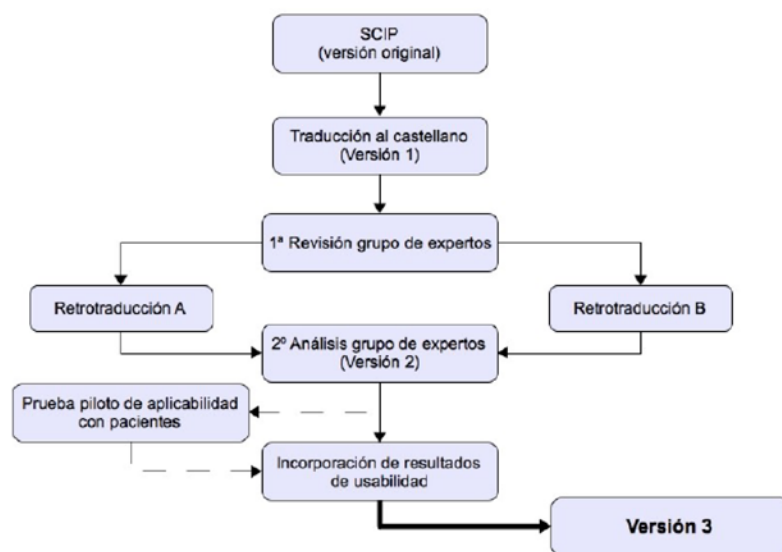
SCIP
(versión original)

Traducción al castellano
(Versión 1)

1ª Revisión grupo de expertos

Retrotraducción A

Retrotraducción B

2º Análisis grupo de expertos
(Versión 2)

Prueba piloto de aplicabilidad con pacientes

Incorporación de resultados de usabilidad

Versión 3